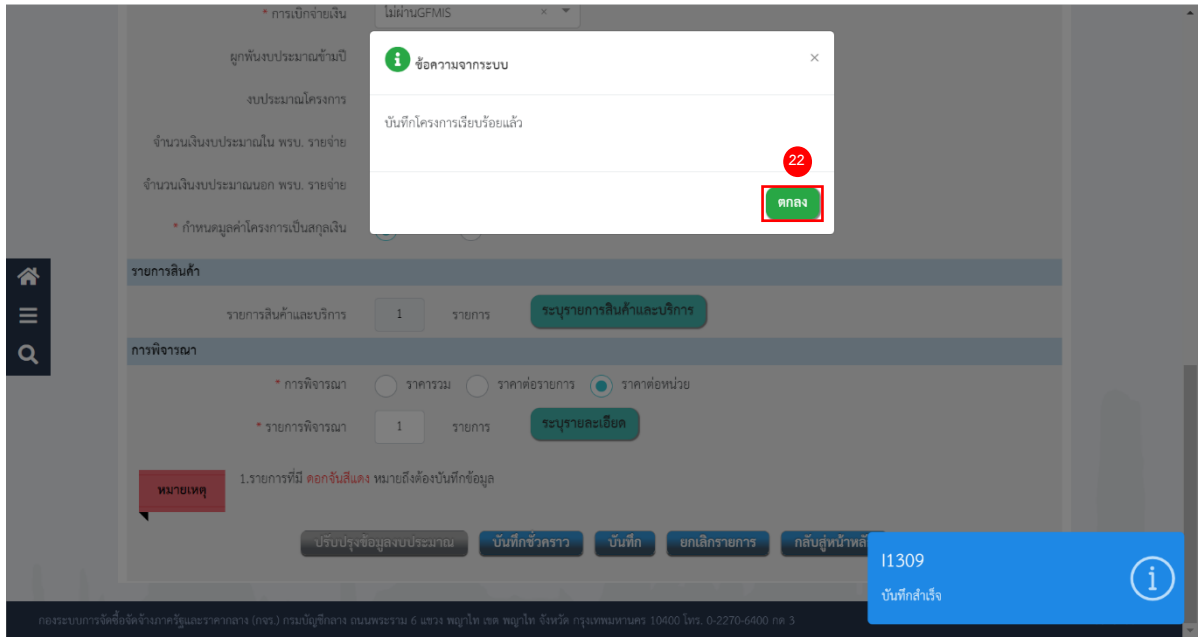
* การเบิกจ่ายเงิน ไม่ผ่านGFMIS

ผูกพันงบประมาณข้ามปี

งบประมาณโครงการ

จำนวนเงินงบประมาณใน พรบ. รายจ่าย

จำนวนเงินงบประมาณนอก พรบ. รายจ่าย

* กำหนดมูลค่าโครงการเป็นสกุลเงิน

ข้อความจากระบบ ×

บันทึกโครงการเรียบร้อยแล้ว

22

ตกลง

รายการสินค้า

รายการสินค้าและบริการ 1 รายการ ระบุรายการสินค้าและบริการ

การพิจารณา

* การพิจารณา ราคารวม ราคาต่อรายการ ราคาต่อหน่วย

* รายการพิจารณา 1 รายการ ระบุรายละเอียด

หมายเหตุ 1.รายการที่มี ดอกจันสีแดง หมายถึงต้องบันทึกข้อมูล

ปรับปรุงข้อมูลงบประมาณ บันทึกชั่วคราว บันทึก ยกเลิกรายการ กลับสู่หน้าหลั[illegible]

I1309
บันทึกสำเร็จ

กองระบบการจัดซื้อจัดจ้างภาครัฐและราคากลาง (กจร.) กรมบัญชีกลาง ถนนพระราม 6 แขวง พญาไท เขต พญาไท จังหวัด กรุงเทพมหานคร 10400 โทร. 0-2270-6400 กด 3